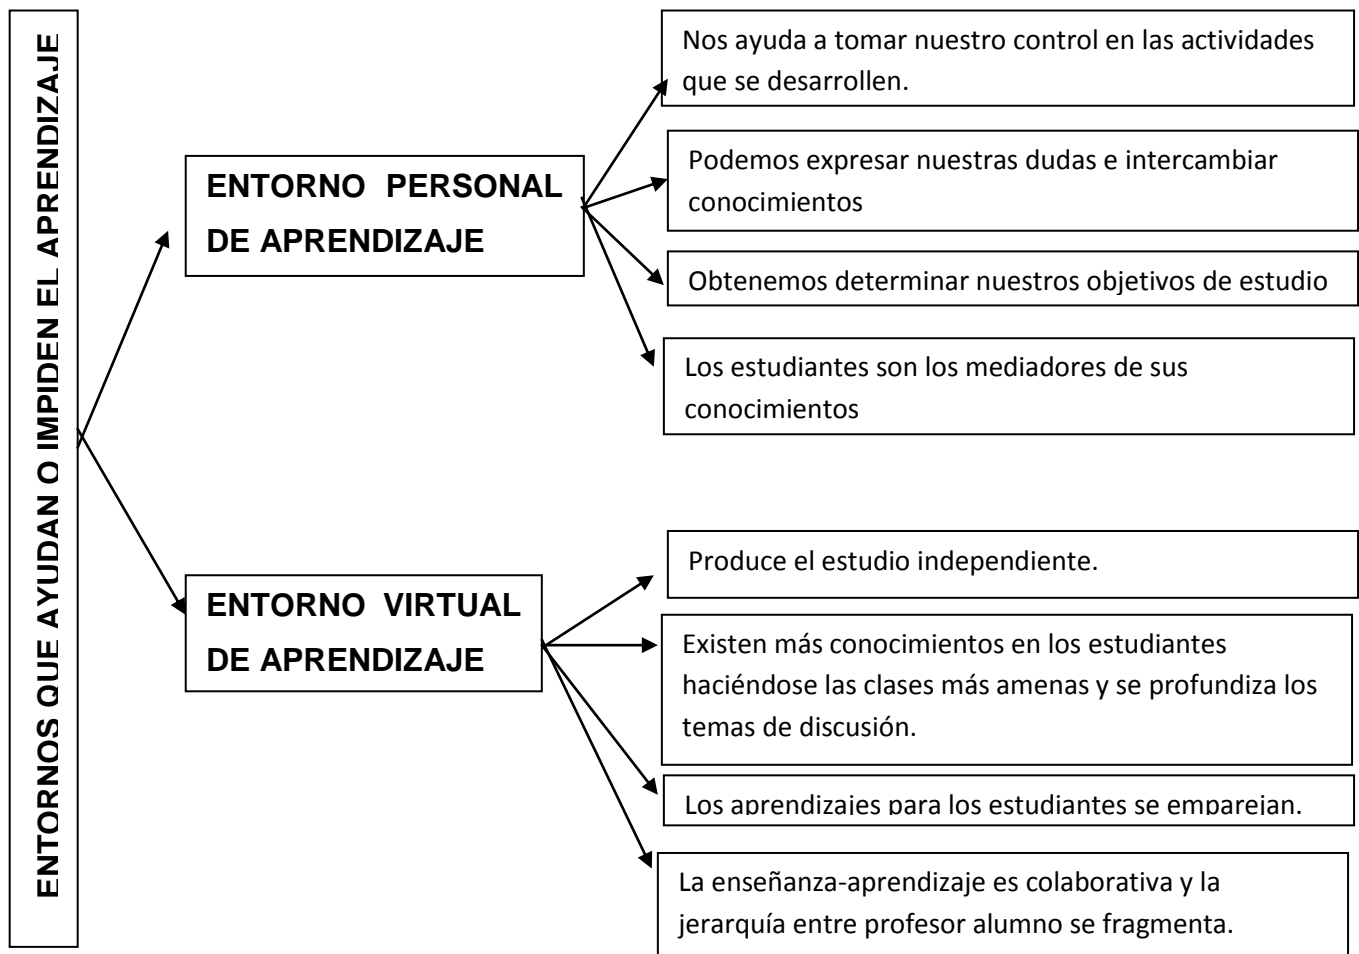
ENTORNOS QUE AYUDAN O IMPIDEN EL APRENDIZAJE

ENTORNO PERSONAL DE APRENDIZAJE

Nos ayuda a tomar nuestro control en las actividades que se desarrollen.

Podemos expresar nuestras dudas e intercambiar conocimientos

Obtenemos determinar nuestros objetivos de estudio

Los estudiantes son los mediadores de sus conocimientos

ENTORNO VIRTUAL DE APRENDIZAJE

Produce el estudio independiente.

Existen más conocimientos en los estudiantes haciéndose las clases más amenas y se profundiza los temas de discusión.

Los aprendizajes para los estudiantes se emparejan.

La enseñanza-aprendizaje es colaborativa y la jerarquía entre profesor alumno se fragmenta.